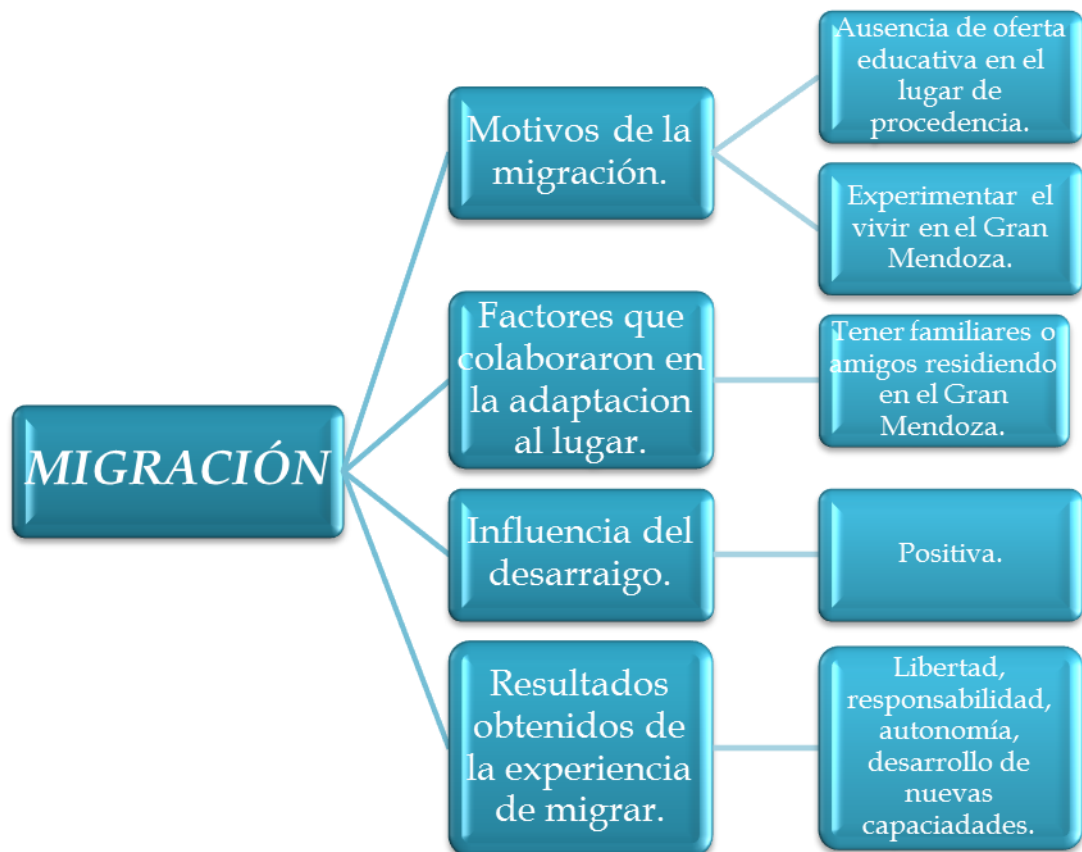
MIGRACIÓN

Motivos de la migración.

Ausencia de oferta educativa en el lugar de procedencia.

Experimentar el vivir en el Gran Mendoza.

Factores que colaboraron en la adaptacion al lugar.

Tener familiares o amigos residiendo en el Gran Mendoza.

Influencia del desarraigo.

Positiva.

Resultados obtenidos de la experiencia de migrar.

Libertad, responsabilidad, autonomía, desarrollo de nuevas capaciadades.